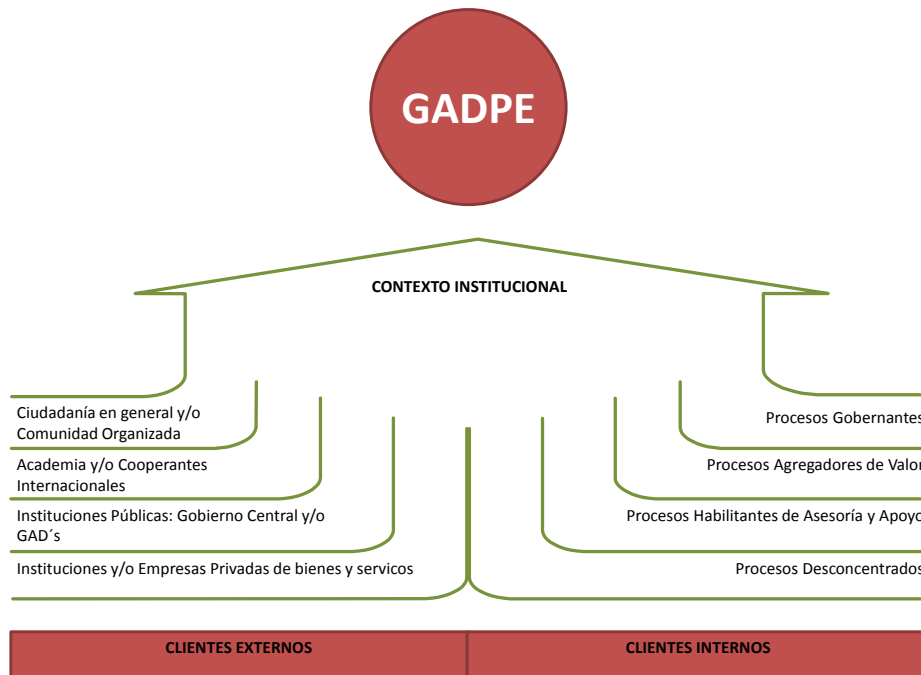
GADPE

CONTEXTO INSTITUCIONAL

Ciudadanía en general y/o Comunidad Organizada

Academia y/o Cooperantes Internacionales

Instituciones Públicas: Gobierno Central y/o GAD´s

Instituciones y/o Empresas Privadas de bienes y servicos

Procesos Gobernantes

Procesos Agregadores de Valor

Procesos Habilitantes de Asesoría y Apoyo

Procesos Desconcentrados

| CLIENTES EXTERNOS | CLIENTES INTERNOS |
|---|---|